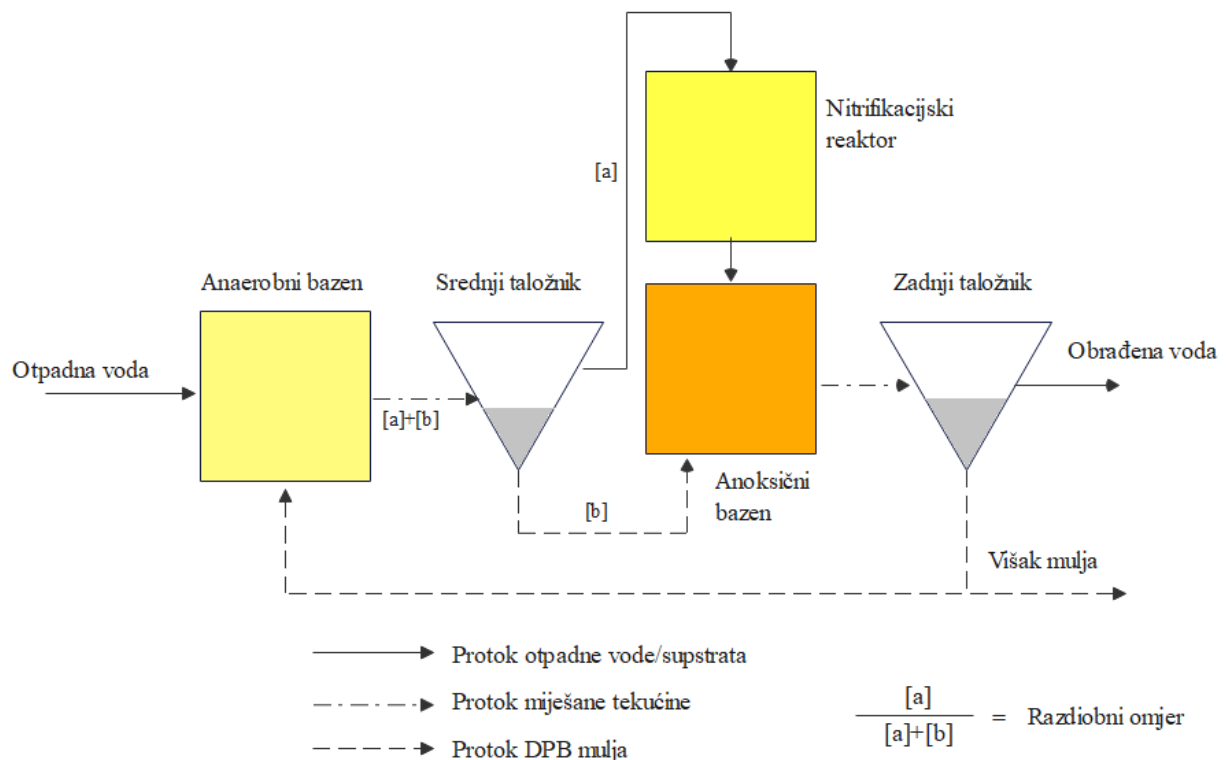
Nitrifikacijski reaktor

[a]

Anaerobni bazen

Srednji taložnik

Zadnji taložnik

Otpadna voda

Obrađena voda

[a]+[b]

Anoksični bazen

[b]

Višak mulja

Protok otpadne vode/supstrata

Protok miješane tekućine

Protok DPB mulja

$\frac{[a]}{[a]+[b]}$ = Razdiobni omjer